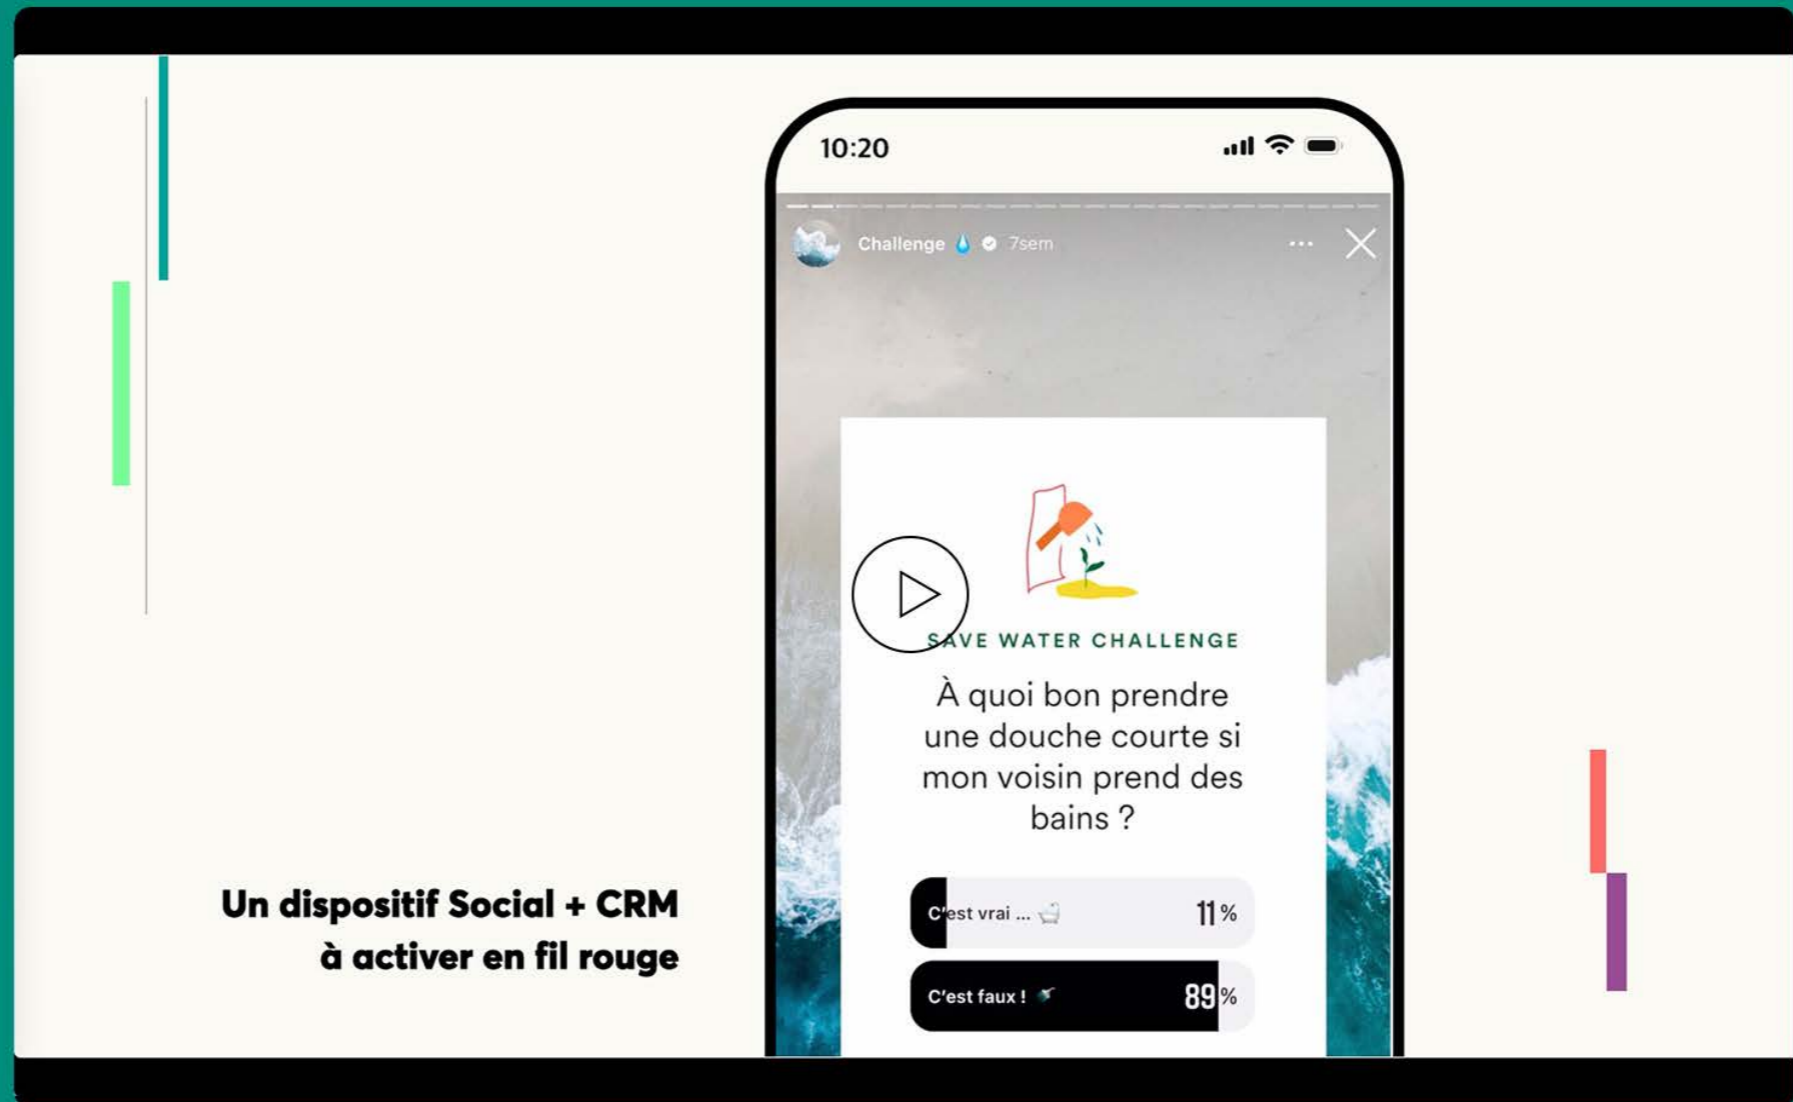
10:20

Challenge 💧 7sem

SAVE WATER CHALLENGE

À quoi bon prendre une douche courte si mon voisin prend des bains ?

C'est vrai ... 11%

C'est faux ! 89%

Un dispositif Social + CRM à activer en fil rouge